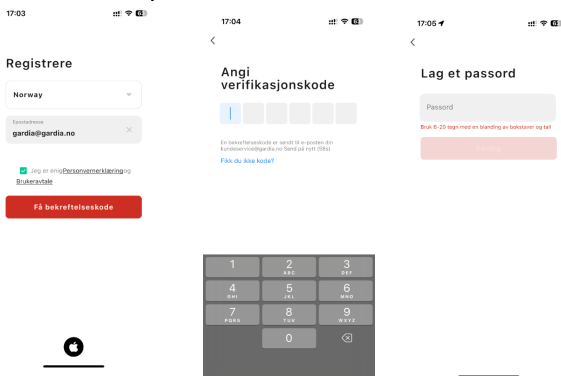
17:03

Registrere

Norway

Epostadresse
gardia@gardia.no

Jeg er enig Personvernerklæring og Brukeravtale

Få bekreftelseskode

17:04

Angi verifikasjonskode

En bekreftelseskode er sendt til e-posten din kundeservice@gardia.no Send på nytt (58s)

Fikk du ikke kode?

1
2 ABC
3 DEF
4 GHI
5 JKL
6 MNO
7 PQRS
8 TUV
9 WXYZ
0

17:05

Lag et passord

Passord

Bruk 6-20 tegn med en blanding av bokstaver og tall

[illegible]